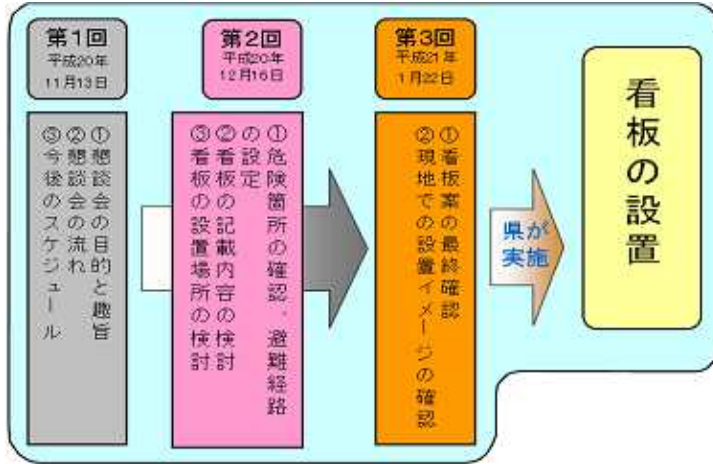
第1回
平成20年
11月13日

①懇談会の目的と趣旨
②懇談会の流れ
③今後のスケジュール

第2回
平成20年
12月16日

①危険箇所の確認、避難経路の設定
②看板の記載内容の検討
③看板の設置場所の検討

第3回
平成21年
1月22日

①看板案の最終確認
②現地での設置イメージの確認

県が実施

看板の設置